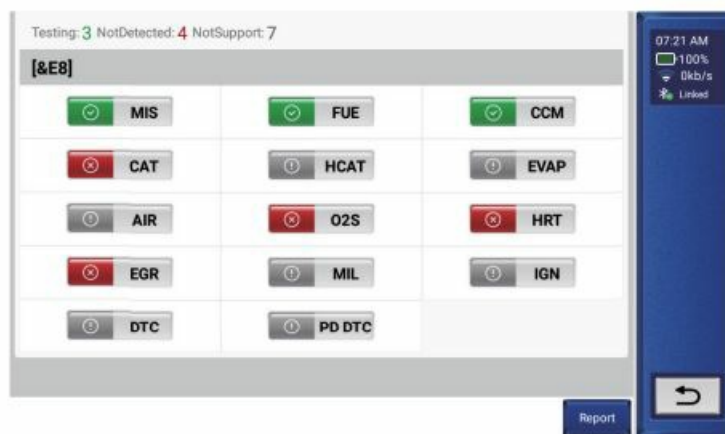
Testing: 3 NotDetected: 4 NotSupport: 7

[&E8]

| | | |
|---|---|---|
| MIS | FUE | CCM |
| CAT | HCAT | EVAP |
| AIR | O2S | HRT |
| EGR | MIL | IGN |
| DTC | PD DTC | |

07:21 AM
100%
0kb/s
Linked

Report